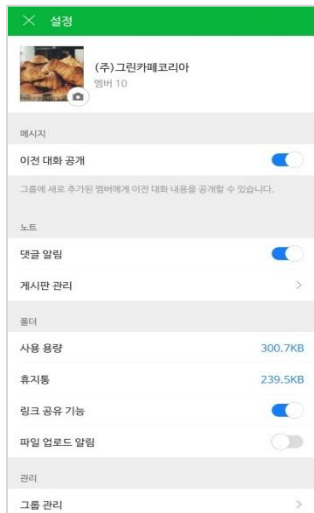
× 설정

(주)그린카페코리아
멤버 10

메시지

이전 대화 공개

그룹에 새로 추가된 멤버에게 이전 대화 내용을 공개할 수 있습니다.

노트

댓글 알림

게시판 관리

폴더

사용 용량 300.7KB

휴지통 239.5KB

링크 공유 기능

파일 업로드 알림

관리

그룹 관리